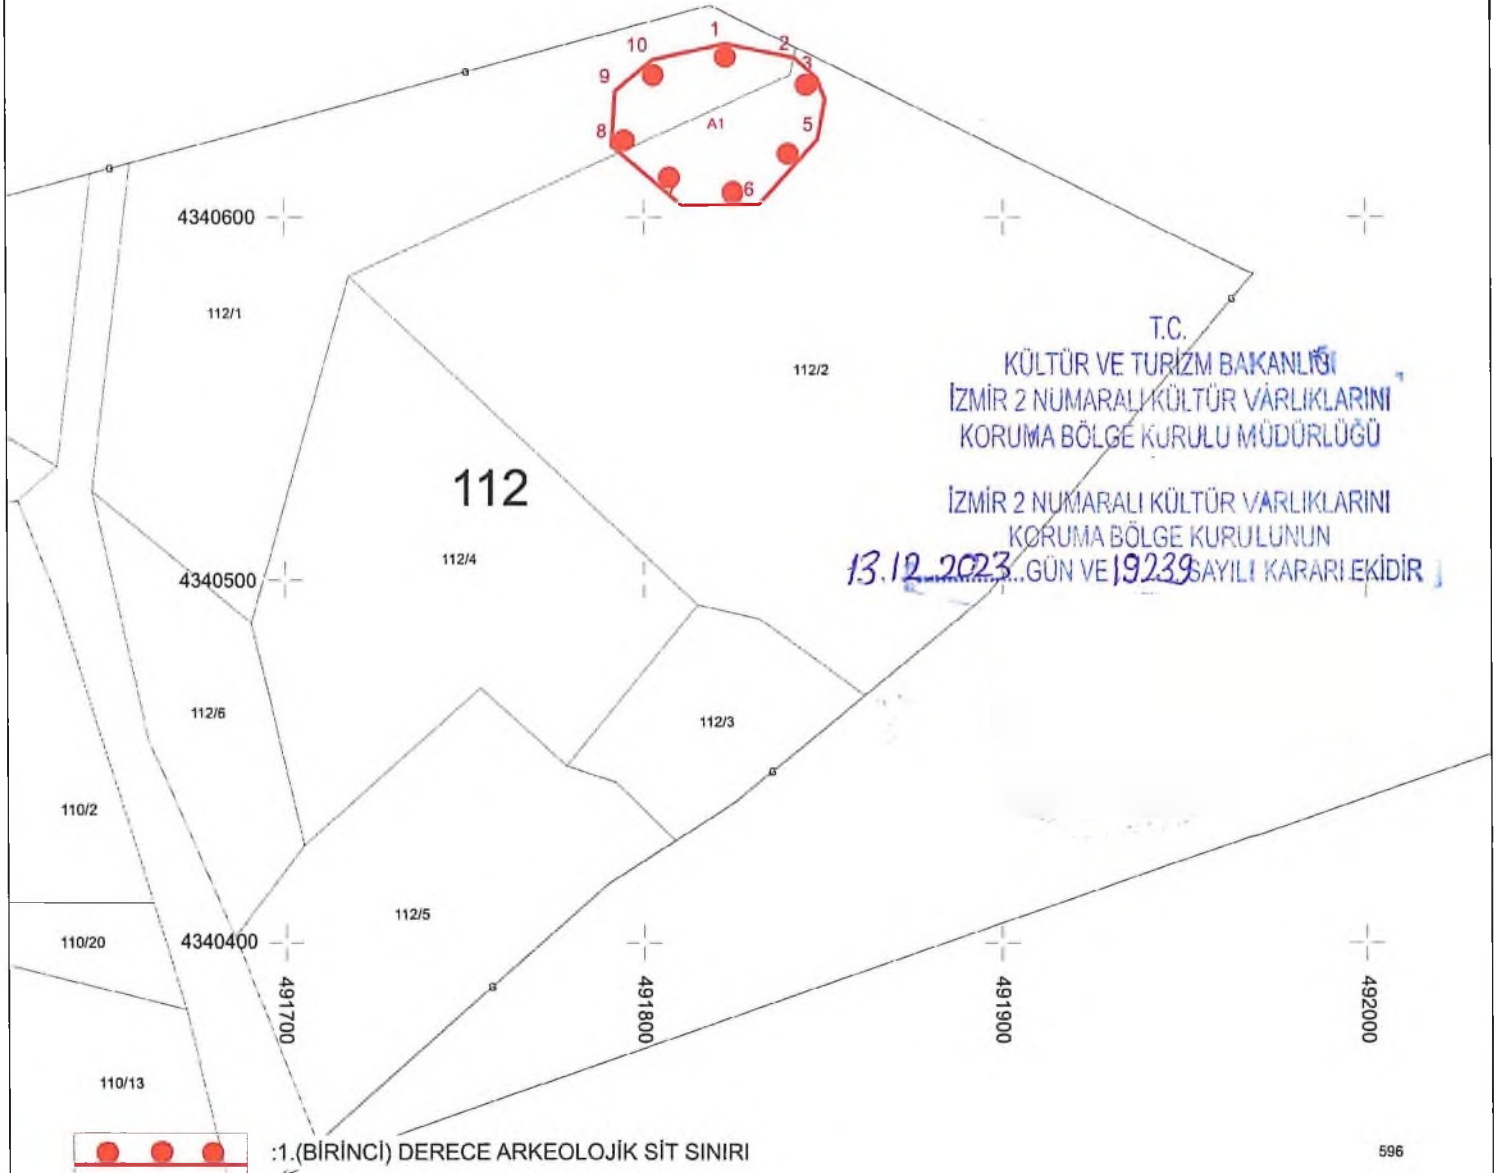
10
1
2
3
9
A1
8
5
7
6

4340600

112/1

112/2

T.C.
KÜLTÜR VE TURİZM BAKANLIĞI
İZMİR 2 NUMARALI KÜLTÜR VARLIKLARINI
KORUMA BÖLGE KURULU MÜDÜRLÜĞÜ

İZMİR 2 NUMARALI KÜLTÜR VARLIKLARINI
KORUMA BÖLGE KURULUNUN
13.12.2023...GÜN VE 19239 SAYILI KARARI EKİDİR

112

112/4

4340500

112/6

112/3

110/2

112/5

110/20

4340400

491700

491800

491900

492000

110/13

:1.(BİRİNCİ) DERECE ARKEOLOJİK SİT SINIRI

596